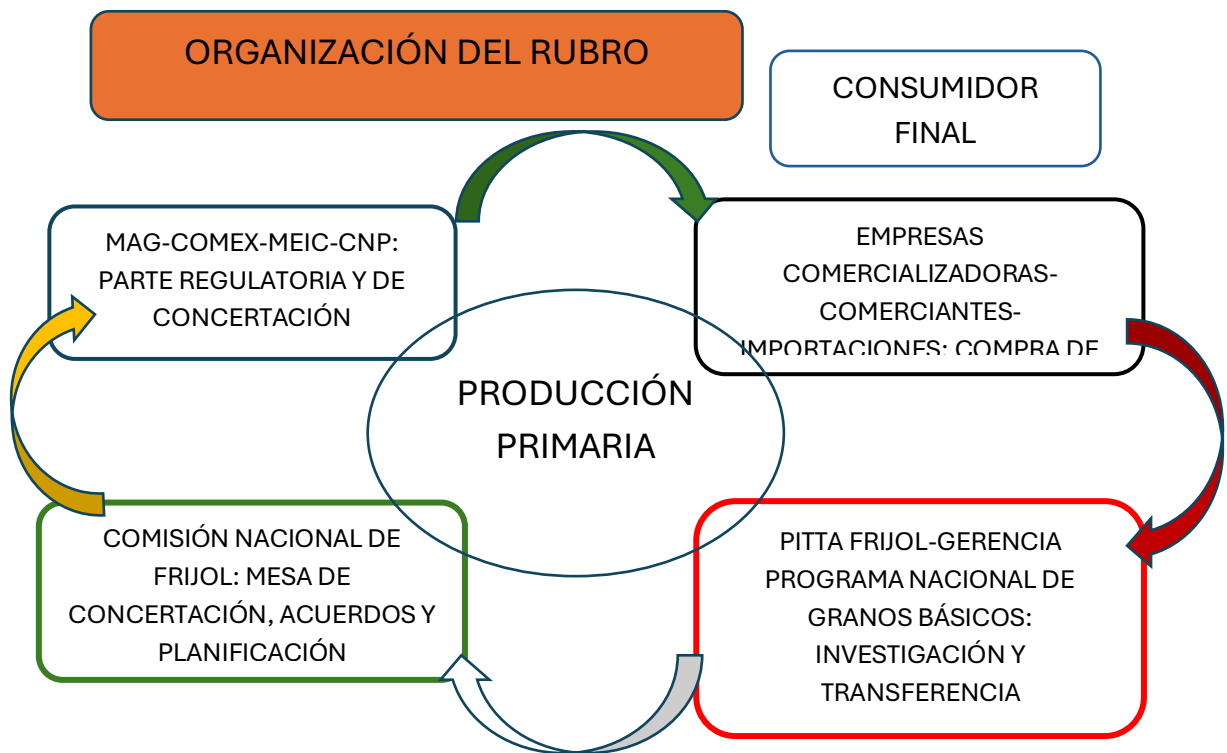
ORGANIZACIÓN DEL RUBRO

CONSUMIDOR FINAL

MAG-COMEX-MEIC-CNP: PARTE REGULATORIA Y DE CONCERTACIÓN

EMPRESAS COMERCIALIZADORAS-COMERCIANTES-IMPORTACIONES: COMPRA DE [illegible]

PRODUCCIÓN PRIMARIA

COMISIÓN NACIONAL DE FRIJOL: MESA DE CONCERTACIÓN, ACUERDOS Y PLANIFICACIÓN

PITTA FRIJOL-GERENCIA PROGRAMA NACIONAL DE GRANOS BÁSICOS: INVESTIGACIÓN Y TRANSFERENCIA